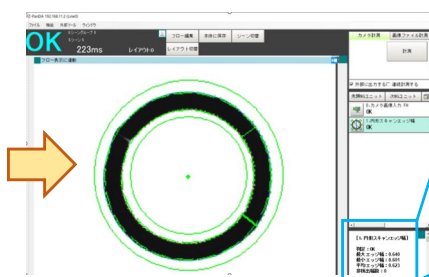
FlexDX 192.168.11.2 (Live0)
ファイル 機能 外部ツール ウィンドウ
OK
スクリーングループ 1
スクリーン 1
223ms
レイアウト 0
フロー編集
本体に保存
シーン切替
レイアウト切替
フロー表示に連動
カメラ計測
画像ファイル計測
計測
外部に出力する ” 連続計測する
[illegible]
0. カメラ画像入力 FH
OK
1. 円形スキャンエッジ幅
OK
[1. 円形スキャンエッジ幅]
判定 : OK
最大エッジ幅 : 8.640
最小エッジ幅 : 8.601
平均エッジ幅 : 8.623
欠陥箇所数 : 0